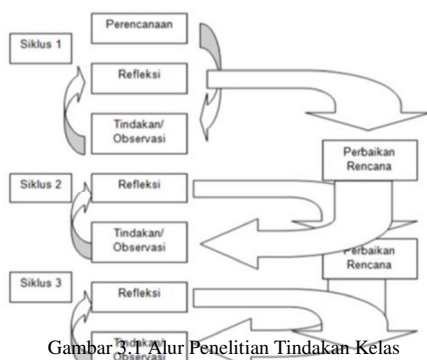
Siklus 1

Perencanaan

Refleksi

Tindakan/ Observasi

Perbaikan Rencana

Siklus 2

Refleksi

Tindakan/ Observasi

Perbaikan Rencana

Siklus 3

Refleksi

Tindakan/ Observasi

Gambar 3.1 Alur Penelitian Tindakan Kelas